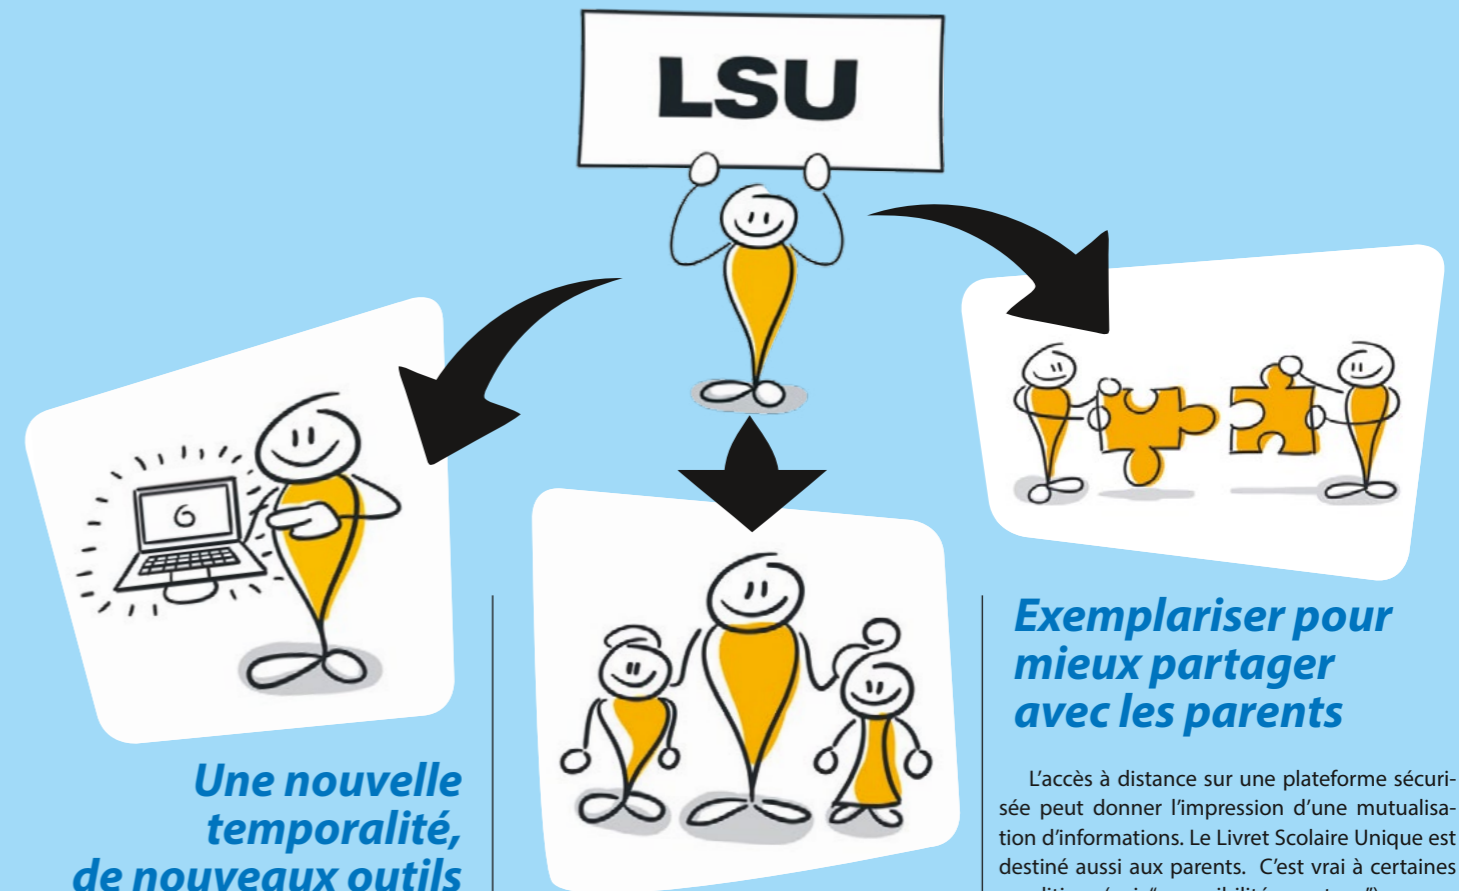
LSU

Une nouvelle temporalité, de nouveaux outils

Exemplariser pour mieux partager avec les parents

L'accès à distance sur une plateforme sécurisée peut donner l'impression d'une mutualisation d'informations. Le Livret Scolaire Unique est destiné aussi aux parents. C'est vrai à certaines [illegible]